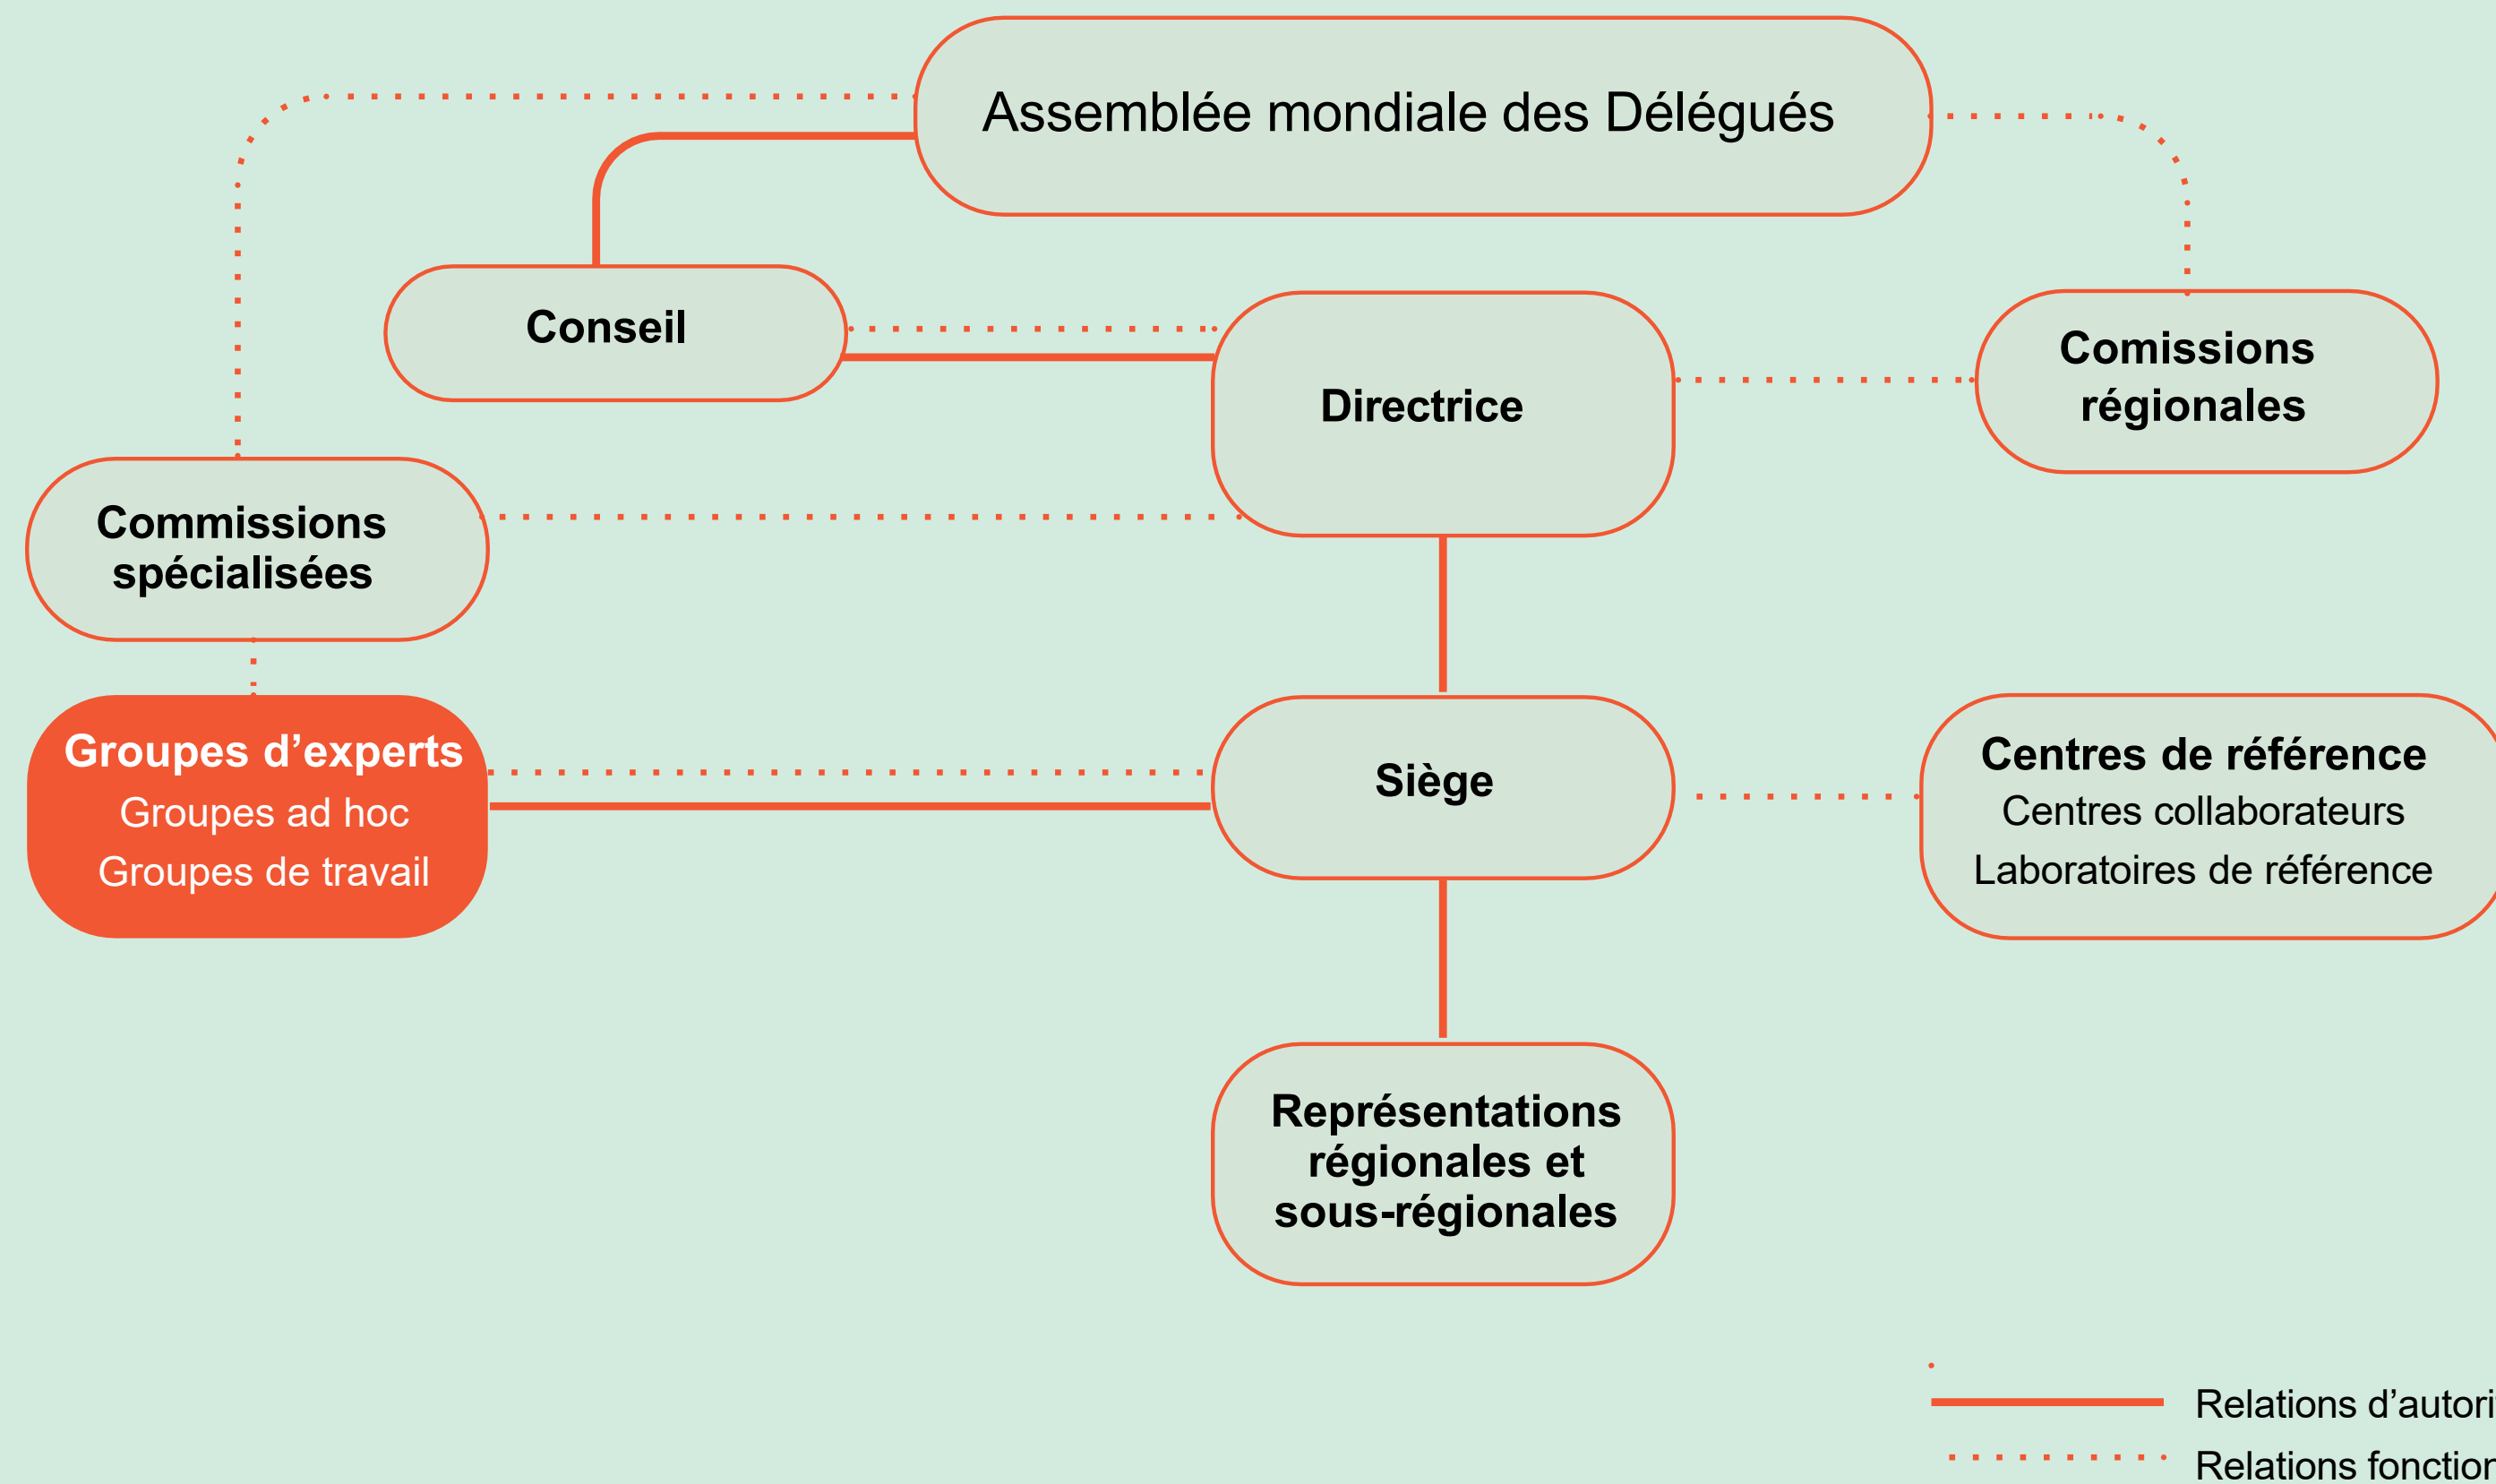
Assemblée mondiale des Délégués

Conseil

Directrice

Comissions régionales

Commissions spécialisées

Groupes d'experts
Groupes ad hoc
Groupes de travail

Siège

Centres de référence
Centres collaborateurs
Laboratoires de référence

Représentations régionales et sous-régionales

Relations d'autori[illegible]
Relations fonction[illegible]